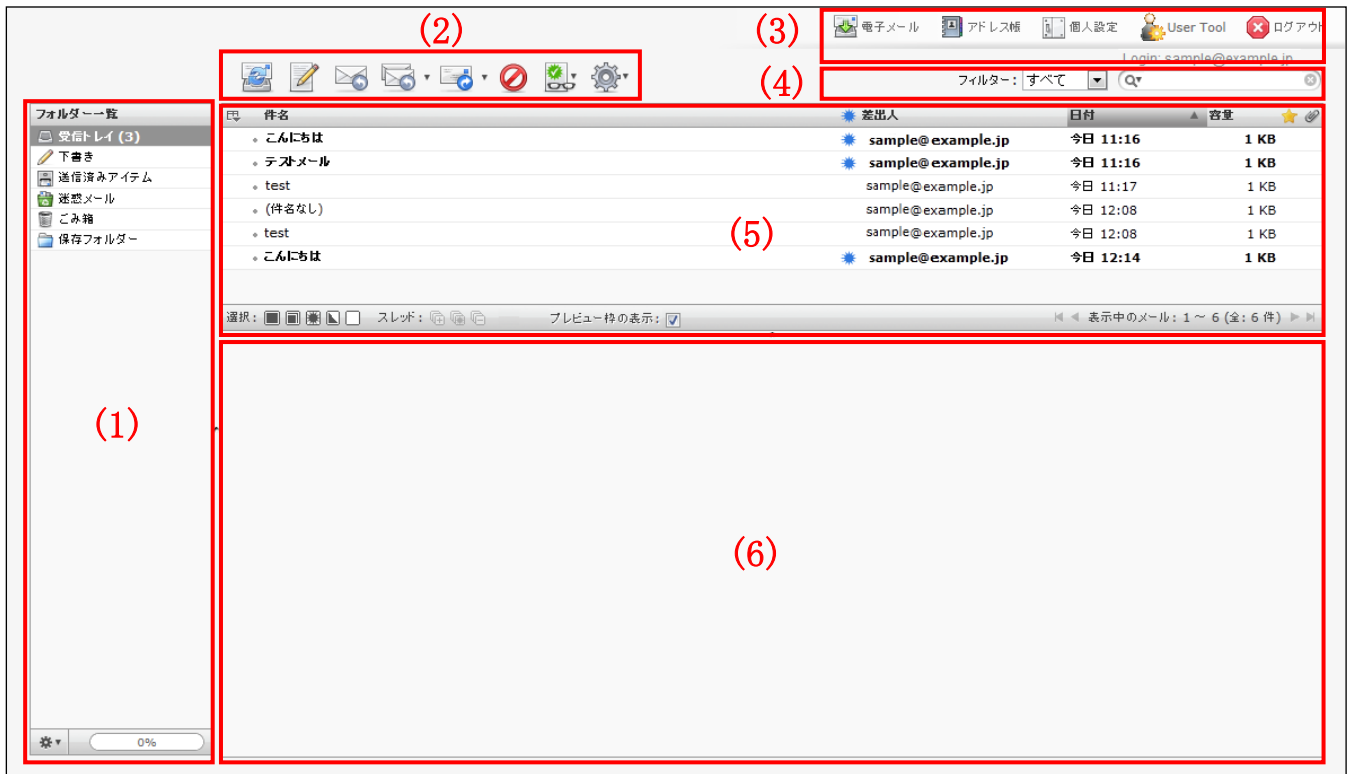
(2)

(3)

電子メール アドレス帳 個人設定 User Tool ログアウト

Login: sample@example.jp

(4)

フィルター: すべて

フォルダー一覧

受信トレイ (3)
下書き
送信済みアイテム
迷惑メール
ごみ箱
保存フォルダー

(1)

0%

| | 件名 | 差出人 | 日付 | 容量 |
|---|---|---|---|---|
| | こんにちは | sample@example.jp | 今日 11:16 | 1 KB |
| | テストメール | sample@example.jp | 今日 11:16 | 1 KB |
| | test | sample@example.jp | 今日 11:17 | 1 KB |
| | (件名なし) | sample@example.jp | 今日 12:08 | 1 KB |
| | test | sample@example.jp | 今日 12:08 | 1 KB |
| | こんにちは | sample@example.jp | 今日 12:14 | 1 KB |

(5)

選択: スレッド: プレビュー枠の表示: 表示中のメール: 1 ~ 6 (全: 6 件)

(6)